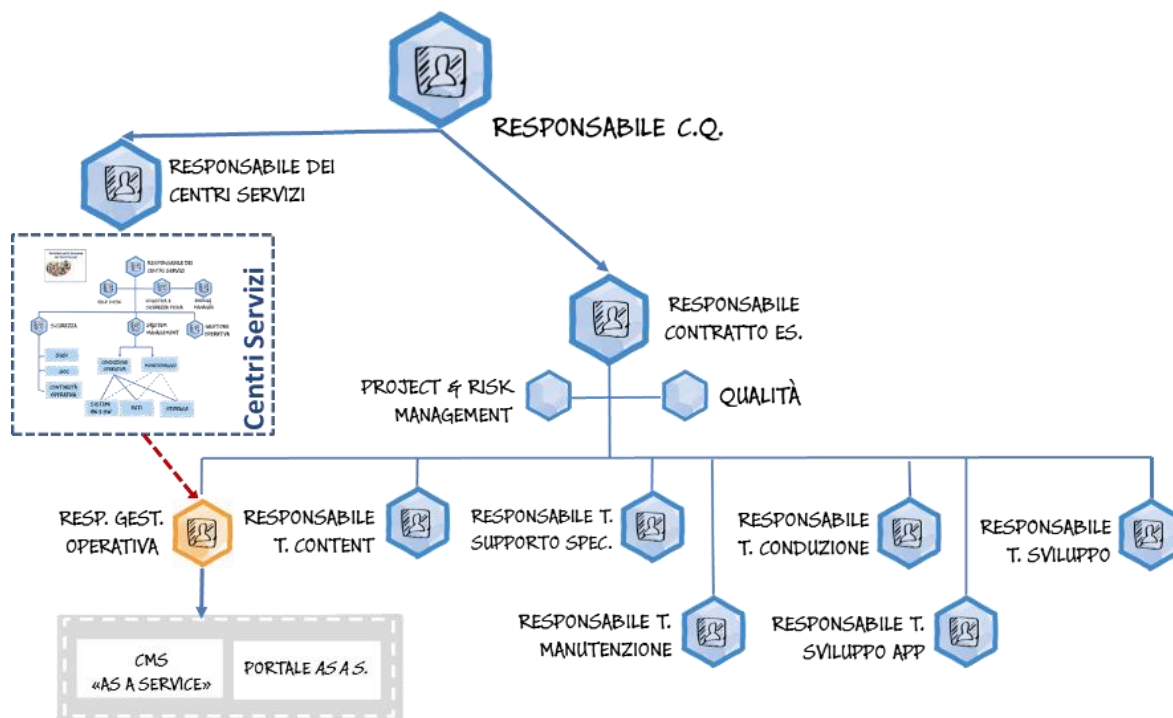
RESPONSABILE C.Q.

RESPONSABILE DEI CENTRI SERVIZI

Centri Servizi

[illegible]

RESPONSABILE DEI CENTRI SERVIZI

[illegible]

SICUREZZA

SYSTEM MANAGEMENT

GESTIONE OPERATIVA

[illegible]

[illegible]

CONTINUITÀ OPERATIVA

CONDUZIONE OPERATIVA

MONITORAGGIO

SISTEMI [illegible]

RETI

STORAGE

RESPONSABILE CONTRATTO ES.

PROJECT & RISK MANAGEMENT

QUALITÀ

RESP. GEST. OPERATIVA

RESPONSABILE T. CONTENT

RESPONSABILE T. SUPPORTO SPEC.

RESPONSABILE T. CONDUZIONE

RESPONSABILE T. SVILUPPO

RESPONSABILE T. MANUTENZIONE

RESPONSABILE T. SVILUPPO APP

CMS «AS A SERVICE»

PORTALE AS A S.